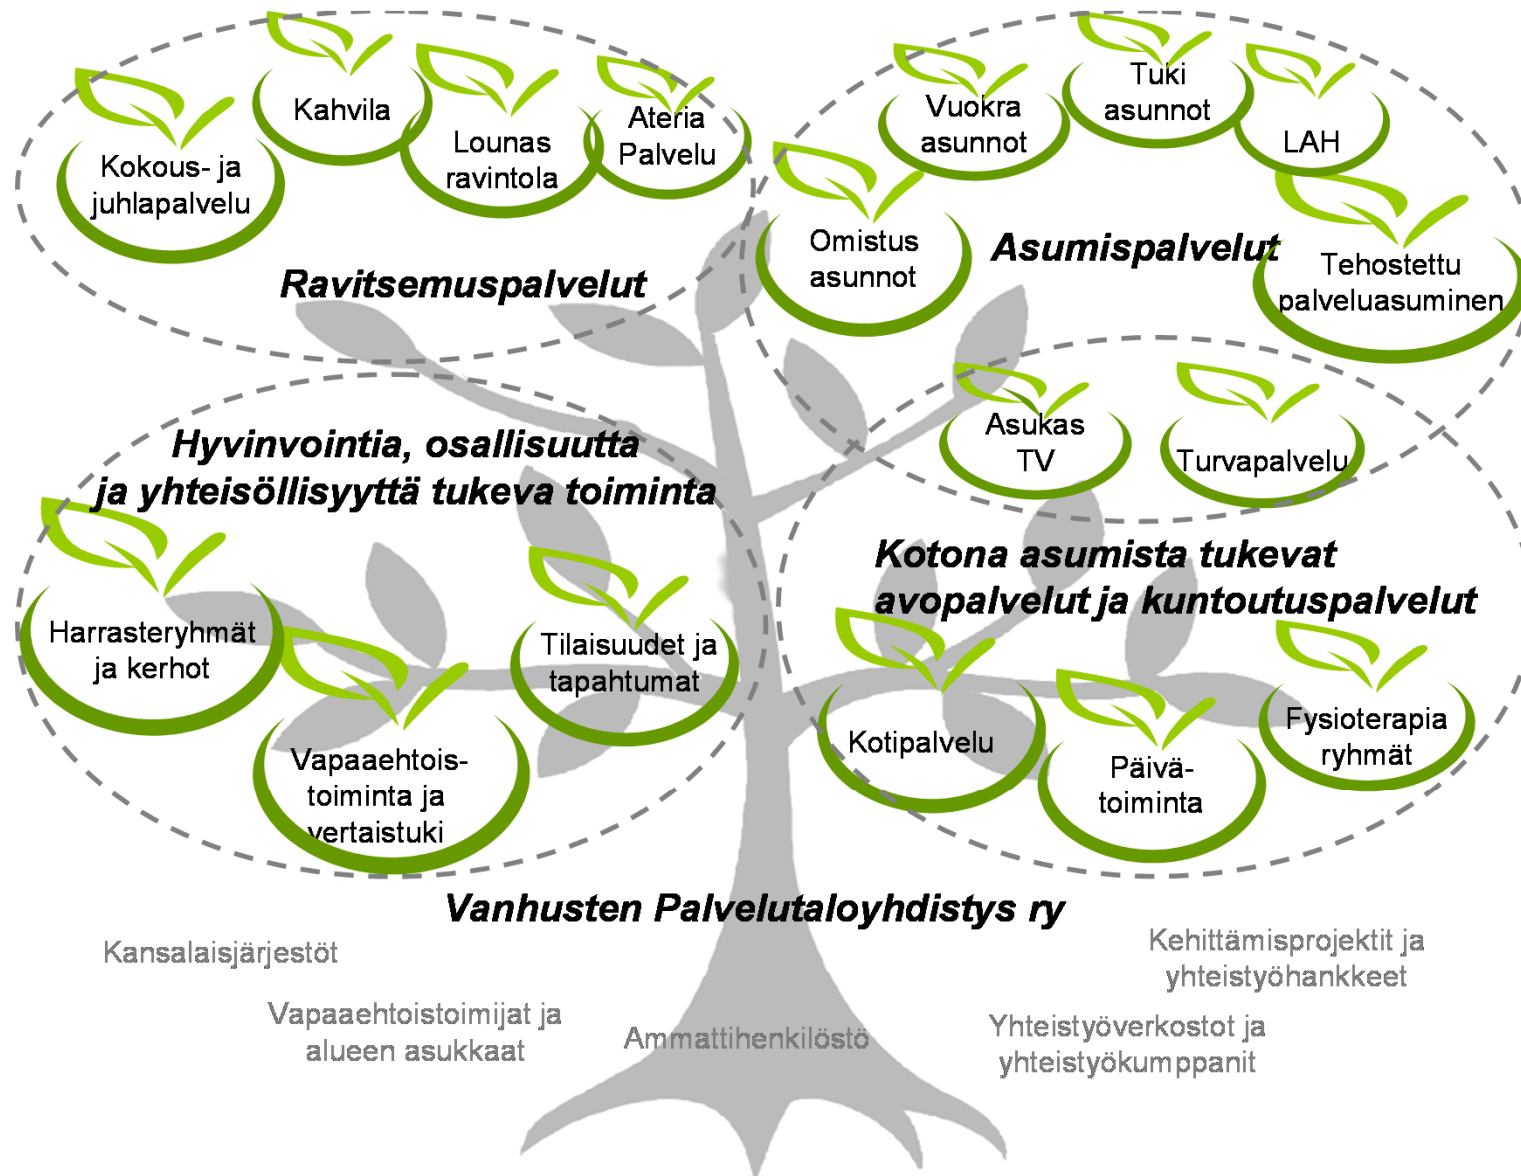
Kokous- ja juhlapalvelu

Kahvila

Lounas ravintola

Ateria Palvelu

Ravitsemuspalvelut

Vuokra asunnot

Tuki asunnot

LAH

Omistus asunnot

Asumispalvelut

Tehostettu palveluasuminen

Asukas TV

Turvapalvelu

Hyvinvointia, osallisuutta ja yhteisöllisyyttä tukeva toiminta

Harrasteryhmät ja kerhot

Tilaisuudet ja tapahtumat

Vapaaehtois-toiminta ja vertaistuki

Kotona asumista tukevat avopalvelut ja kuntoutuspalvelut

Kotipalvelu

Päivä-toiminta

Fysioterapia ryhmät

Vanhusten Palvelutaloyhdistys ry

Kansalaisjärjestöt

Vapaaehtoistoimijat ja alueen asukkaat

Ammattihenkilöstö

Yhteistyöverkostot ja yhteistyökumppanit

Kehittämisprojektit ja yhteistyöhankkeet